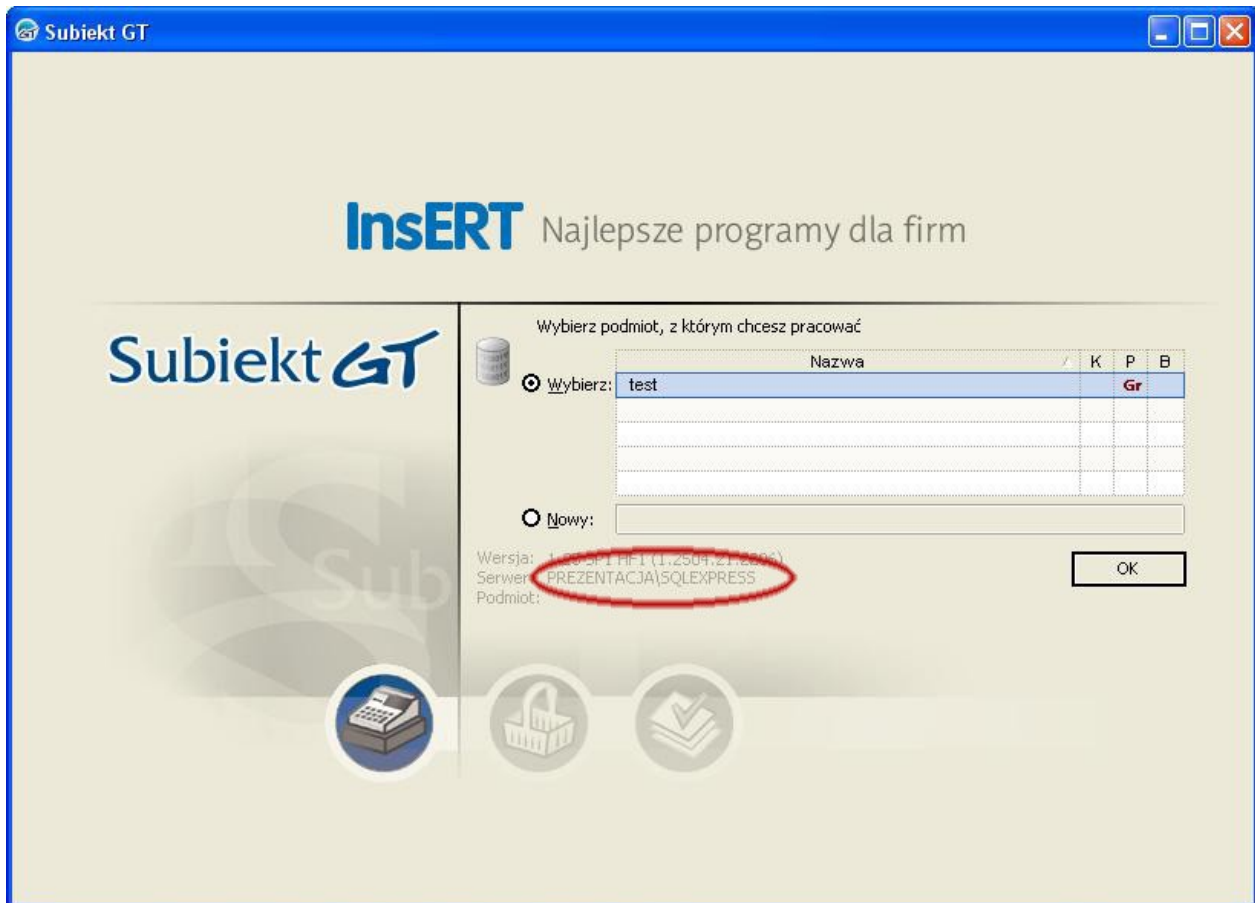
Subiekt GT

InsERT Najlepsze programy dla firm

Subiekt GT

Wybierz podmiot, z którym chcesz pracować

| | Nazwa | K | P | B |
|---|---|---|---|---|
| Wybierz: | test | | Gr | |
| | | | | |
| | | | | |
| | | | | |
| | | | | |

Nowy:

Wersja: 1.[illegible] SP1 HF1 (1.2504.21.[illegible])
Serwer: PREZENTACJA\SQLEXPRESS
Podmiot:

OK